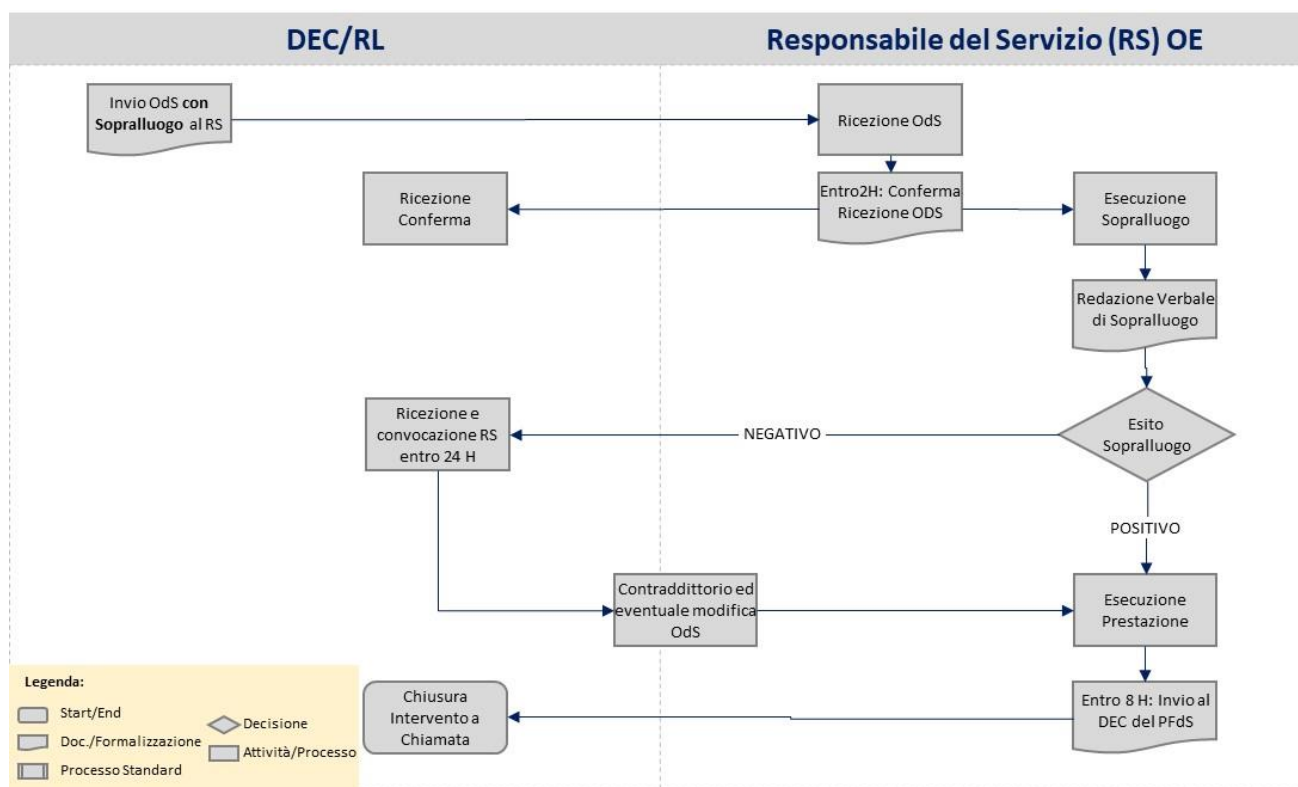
DEC/RL

Responsabile del Servizio (RS) OE

Invio OdS con Sopralluogo al RS

Ricezione OdS

Ricezione Conferma

Entro2H: Conferma Ricezione ODS

Esecuzione Sopralluogo

Redazione Verbale di Sopralluogo

Ricezione e convocazione RS entro 24 H

NEGATIVO

Esito Sopralluogo

POSITIVO

Contraddittorio ed eventuale modifica OdS

Esecuzione Prestazione

Legenda:

Start/End

Doc./Formalizzazione

Decisione

Attività/Processo

Processo Standard

Chiusura Intervento a Chiamata

Entro 8 H: Invio al DEC del PFdS